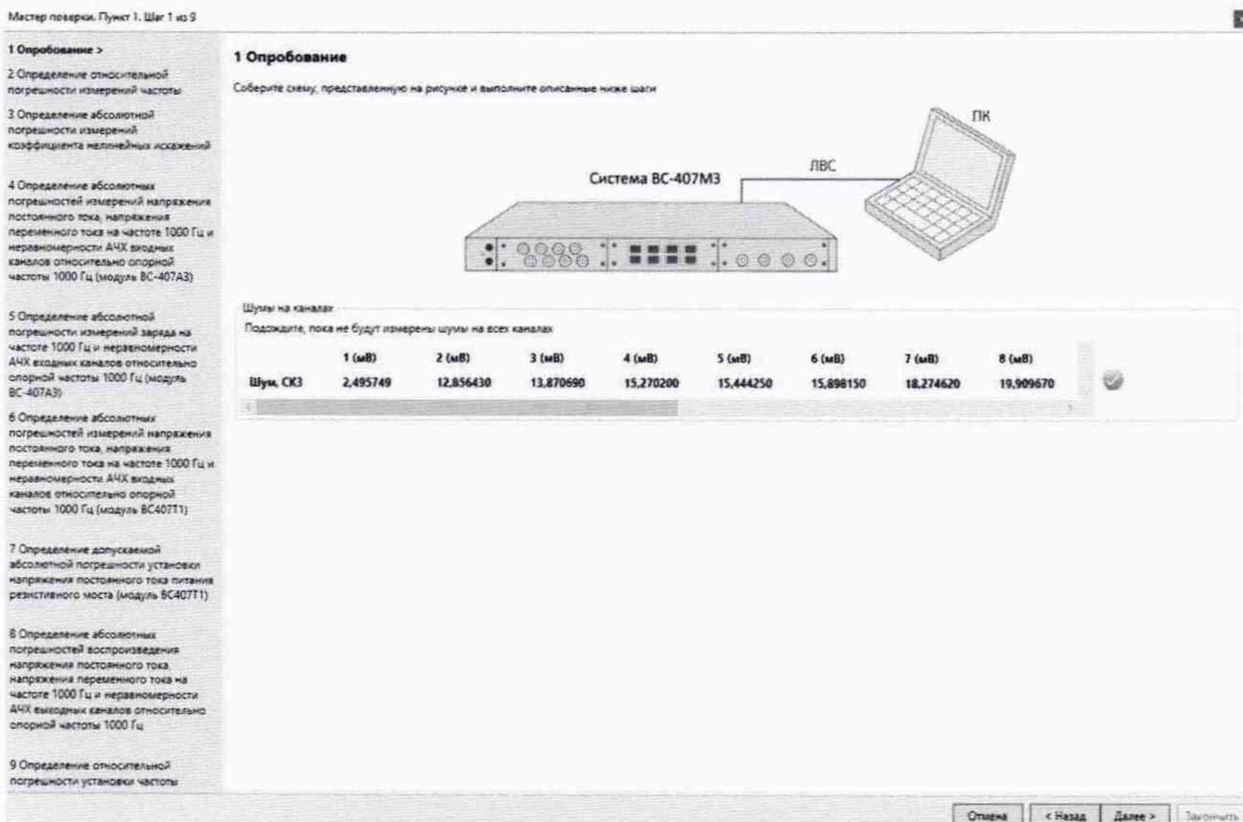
Мастер поверки. Пункт 1. Шаг 1 из 9

1 Опробование >

2 Определение относительной погрешности измерений частоты

3 Определение абсолютной погрешности измерений коэффициента нелинейных искажений

4 Определение абсолютных погрешностей измерений напряжения постоянного тока, напряжения переменного тока на частоте 1000 Гц и неравномерности АЧХ входных каналов относительно опорной частоты 1000 Гц (модуль ВС-407А3)

5 Определение абсолютной погрешности измерений заряда на частоте 1000 Гц и неравномерности АЧХ входных каналов относительно опорной частоты 1000 Гц (модуль ВС-407А3)

6 Определение абсолютных погрешностей измерений напряжения постоянного тока, напряжения переменного тока на частоте 1000 Гц и неравномерности АЧХ входных каналов относительно опорной частоты 1000 Гц (модуль ВС407Т1)

7 Определение допускаемой абсолютной погрешности установки напряжения постоянного тока питания резистивного моста (модуль ВС407Т1)

8 Определение абсолютных погрешностей воспроизведения напряжения постоянного тока, напряжения переменного тока на частоте 1000 Гц и неравномерности АЧХ выходных каналов относительно опорной частоты 1000 Гц

9 Определение относительной погрешности установки частоты

1 Опробование

Соберите схему, представленную на рисунке и выполните описанные ниже шаги

ПК

ЛВС

Система ВС-407М3

Шумы на каналах

Подождите, пока не будут измерены шумы на всех каналах

| | 1 (мВ) | 2 (мВ) | 3 (мВ) | 4 (мВ) | 5 (мВ) | 6 (мВ) | 7 (мВ) | 8 (мВ) |
|---|---|---|---|---|---|---|---|---|
| Шум, СКЗ | 2,495749 | 12,856430 | 13,870690 | 15,270200 | 15,444250 | 15,898150 | 18,274620 | 19,909670 |

Отмена | < Назад | Далее > | Закончить